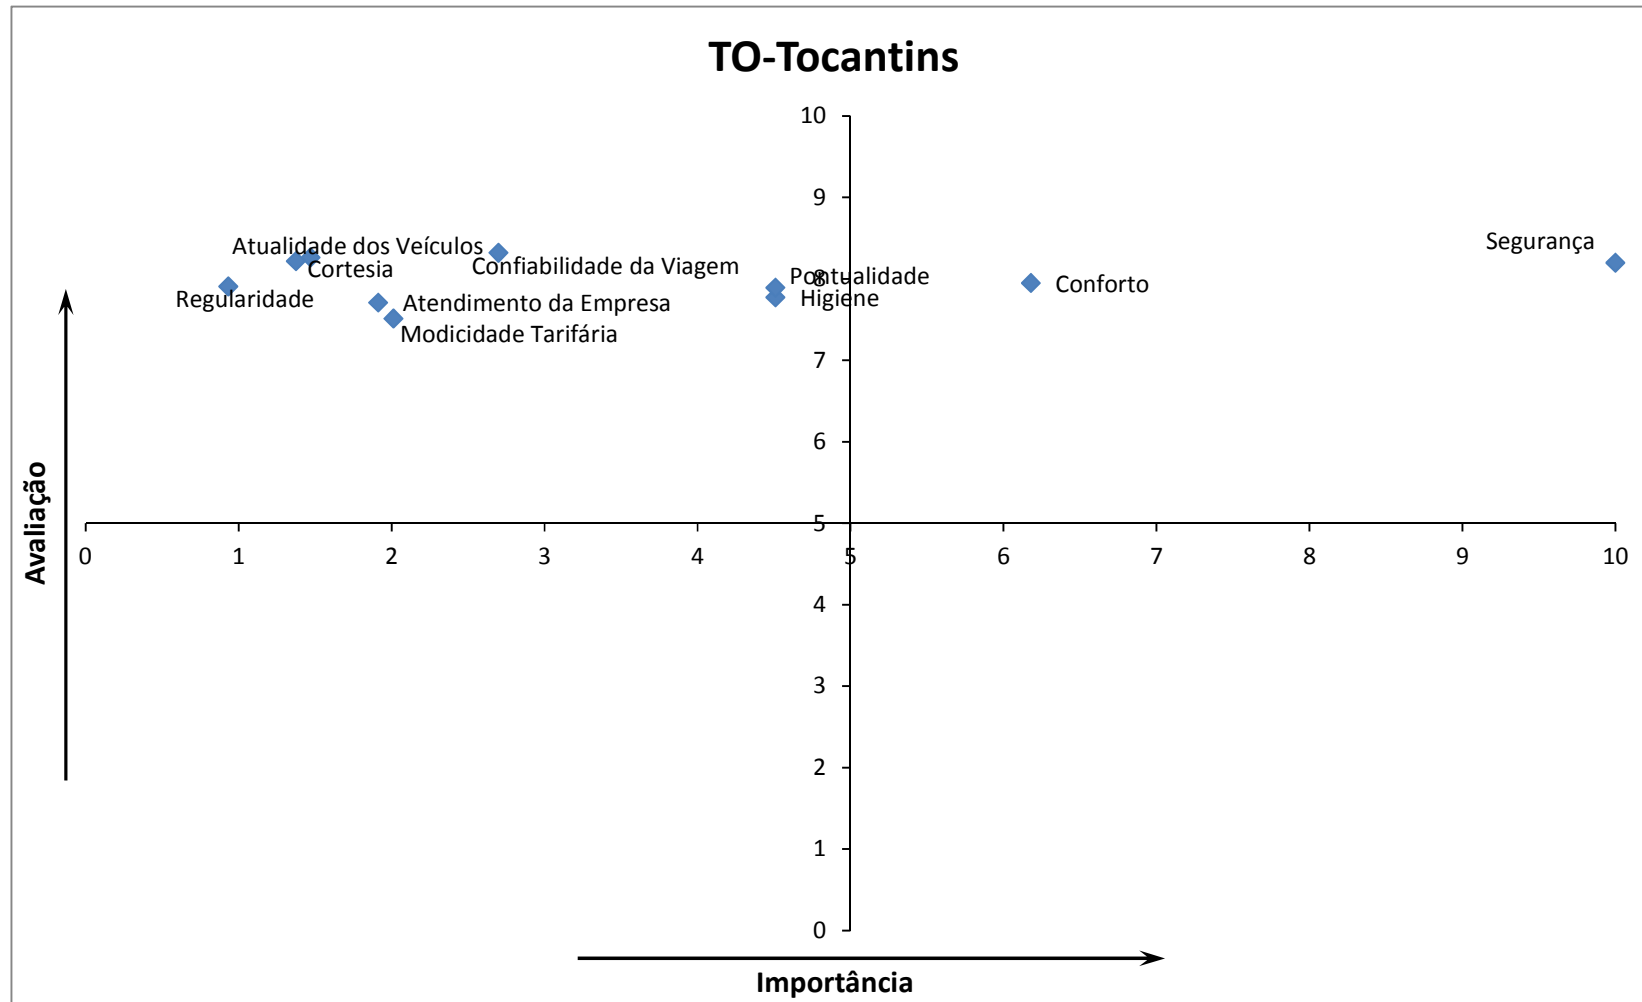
TO-Tocantins

Avaliação

10
9
8
7
6
5
4
3
2
1
0

0
1
2
3
4
5
6
7
8
9
10

Atualidade dos Veículos
Cortesia
Confiabilidade da Viagem
Regularidade
Atendimento da Empresa
Modicidade Tarifária
Pontualidade
Higiene
Conforto
Segurança

Importância